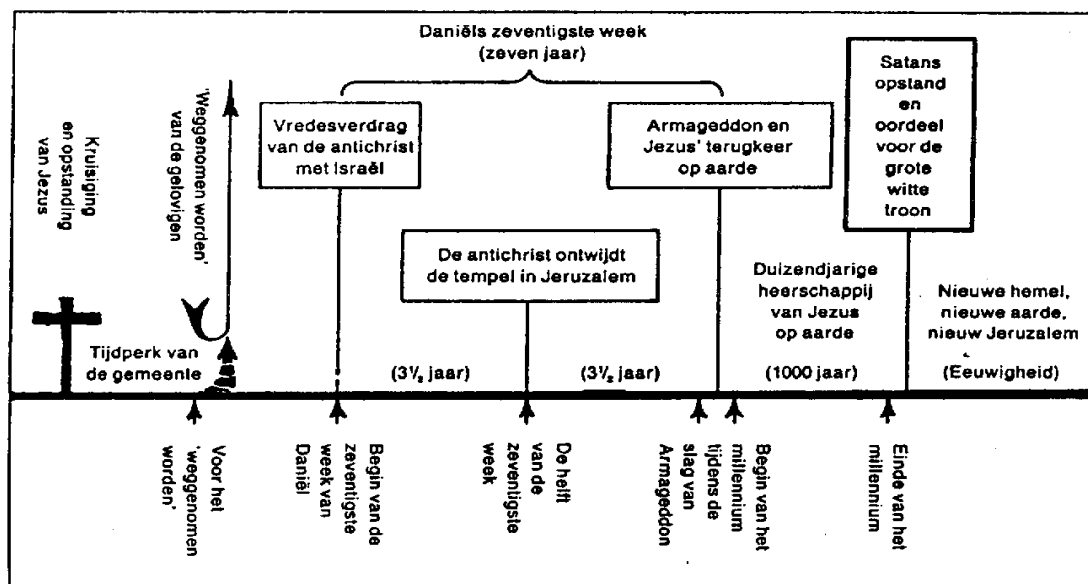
Daniëls zeventigste week
(zeven jaar)

Kruisiging en opstanding van Jezus

'Weggenomen worden' van de gelovigen

Vredesverdrag van de antichrist met Israël

Armageddon en Jezus' terugkeer op aarde

Satans opstand en oordeel voor de grote witte troon

De antichrist ontwijdt de tempel in Jeruzalem

Duizendjarige heerschappij van Jezus op aarde

Nieuwe hemel, nieuwe aarde, nieuw Jeruzalem

Tijdperk van de gemeente

($3\frac{1}{2}$ jaar)

($3\frac{1}{2}$ jaar)

(1000 jaar)

(Eeuwigheid)

Voor het 'weggenomen worden'

Begin van de zeventigste week van Daniël

De helft van de zeventigste week

slag van Armageddon

tijdens de

Begin van het millennium

Einde van het millennium